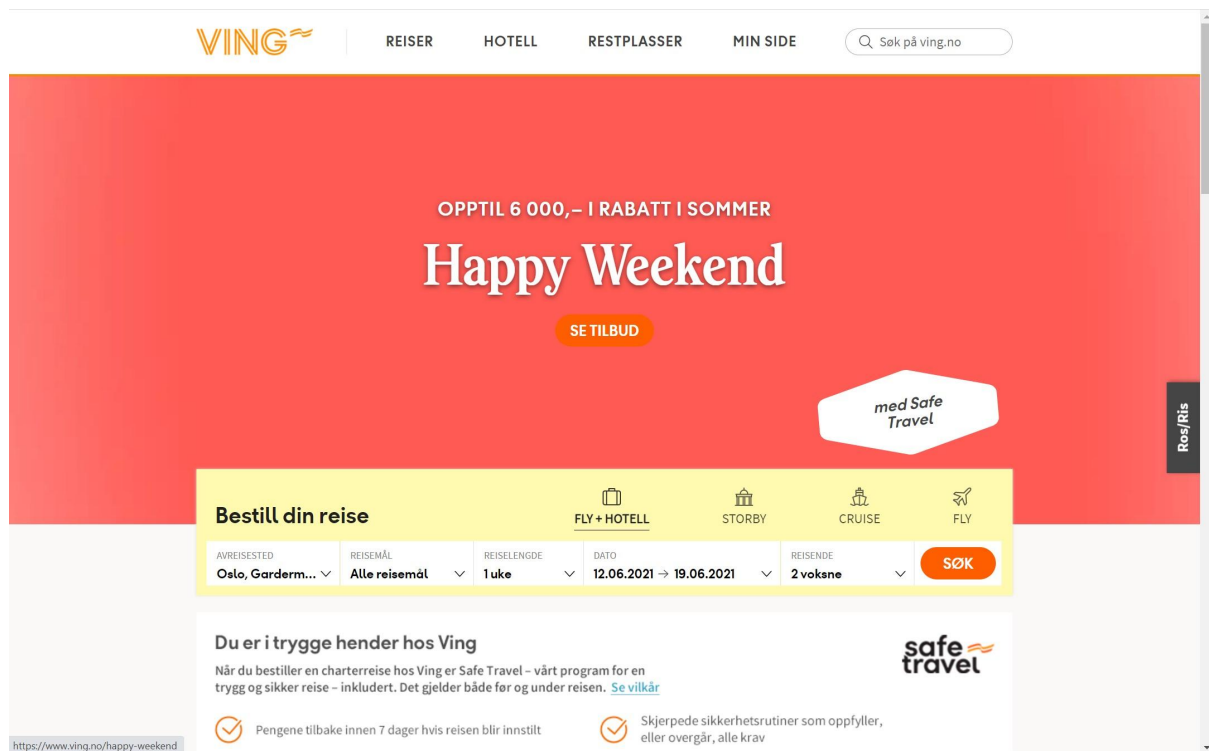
VING

REISER HOTELL RESTPLASSER MIN SIDE Søk på ving.no

OPPTIL 6 000,– I RABATT I SOMMER

Happy Weekend

SE TILBUD

med Safe Travel

Ros/Ris

Bestill din reise

FLY + HOTELL STORBY CRUISE FLY

| AVREISESTED | REISEMÅL | REISELENGDE | DATO | REISENDE |
|---|---|---|---|---|
| Oslo, Garderm... | Alle reisemål | 1 uke | 12.06.2021 → 19.06.2021 | 2 voksne |

SØK

Du er i trygge hender hos Ving

safe travel

Når du bestiller en charterreise hos Ving er Safe Travel – vårt program for en trygg og sikker reise – inkludert. Det gjelder både før og under reisen. Se vilkår

Pengene tilbake innen 7 dager hvis reisen blir innstilt

Skjerpede sikkerhetsrutiner som oppfyller, eller overgår, alle krav

https://www.ving.no/happy-weekend